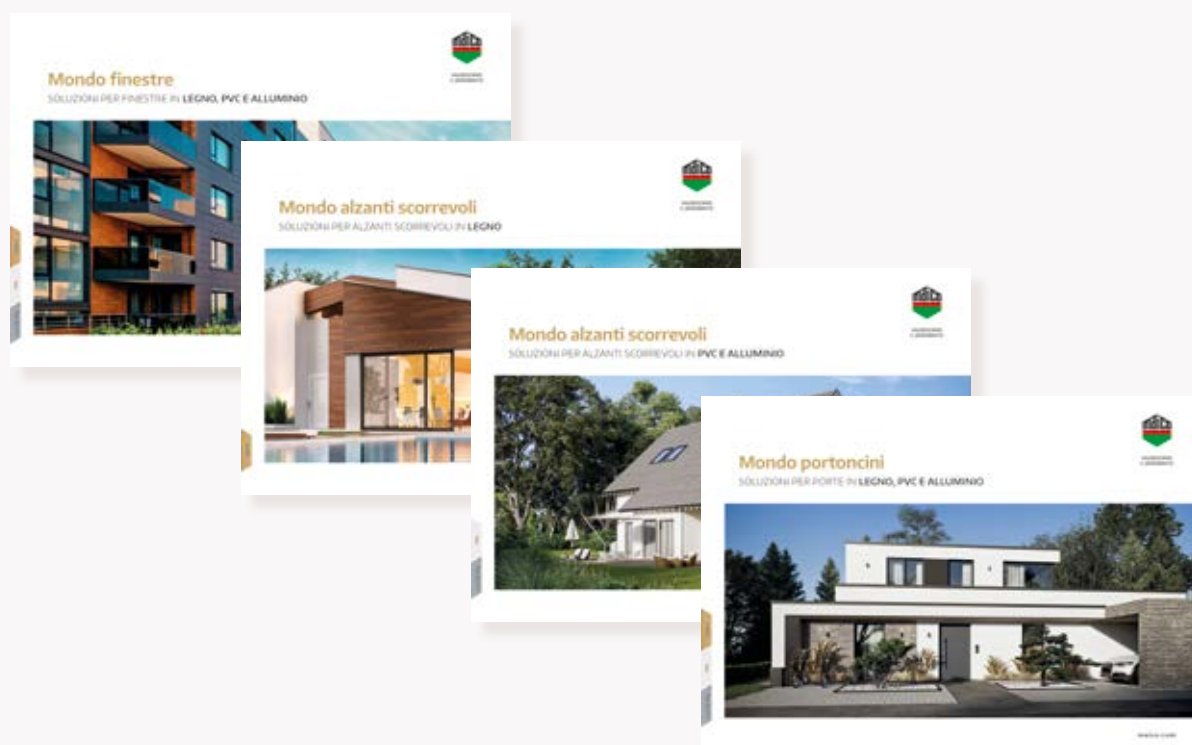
Mondo finestre
SOLUZIONI PER FINESTRE IN LEGNO, PVC E ALLUMINIO

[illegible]

Mondo alzanti scorrevoli
SOLUZIONI PER ALZANTI SCORREVOLI IN LEGNO

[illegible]

Mondo alzanti scorrevoli
SOLUZIONI PER ALZANTI SCORREVOLI IN PVC E ALLUMINIO

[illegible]

Mondo portoncini
SOLUZIONI PER PORTE IN LEGNO, PVC E ALLUMINIO

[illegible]

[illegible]